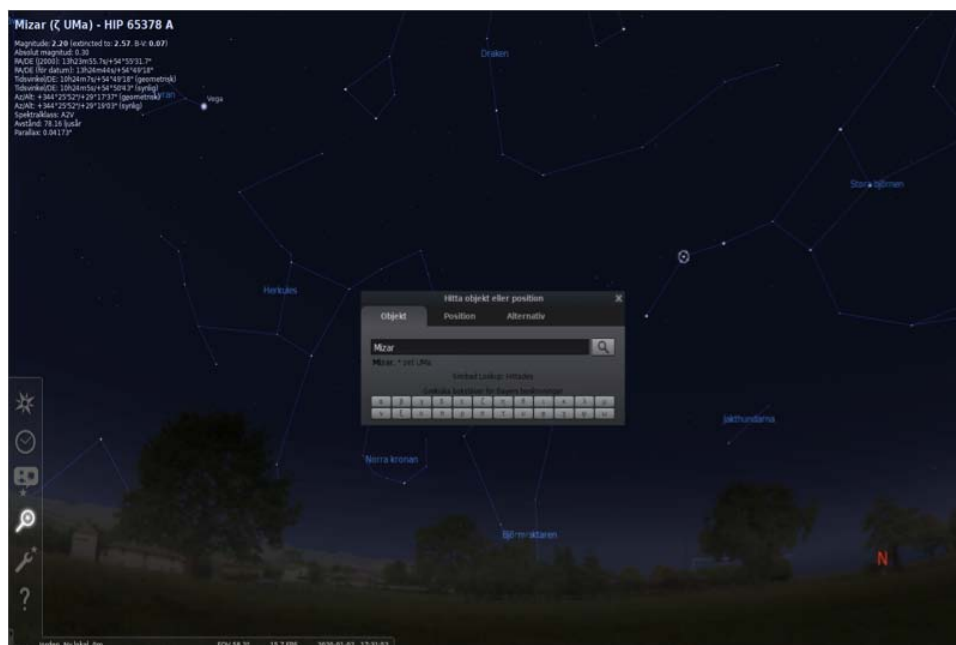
Mizar (ζ UMa) - HIP 65378 A

Magnitude: 2.20 (extincted to: 2.57. B-V: 0.07)
Absolut magnitud: 0.30
RA/DE (J2000): 13h23m55.7s/+54°55'31.7"
RA/DE (för datum): 13h24m44s/+54°49'18"
Tidsvinkel/DE: 10h24m7s/+54°49'18" (geometrisk)
Tidsvinkel/DE: 10h24m5s/+54°50'43" (synlig)
Az/Alt: +344°25'52"/+29°17'37" (geometrisk)
Az/Alt: +344°25'52"/+29°19'03" (synlig)
Spektralklass: A2V
Avstånd: 78.16 ljusår
Parallax: 0.04173"

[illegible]ran

Vega

Draken

Stora björnen

Herkules

Hitta objekt eller position

Objekt

Position

Alternativ

Mizar

Mizar: * zet UMa

Simbad Lookup: Hittades

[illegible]

Jakthundarna

Norra kronan

Björnvaktaren

N

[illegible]

FOV 58.2° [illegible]

2020-01-02 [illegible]